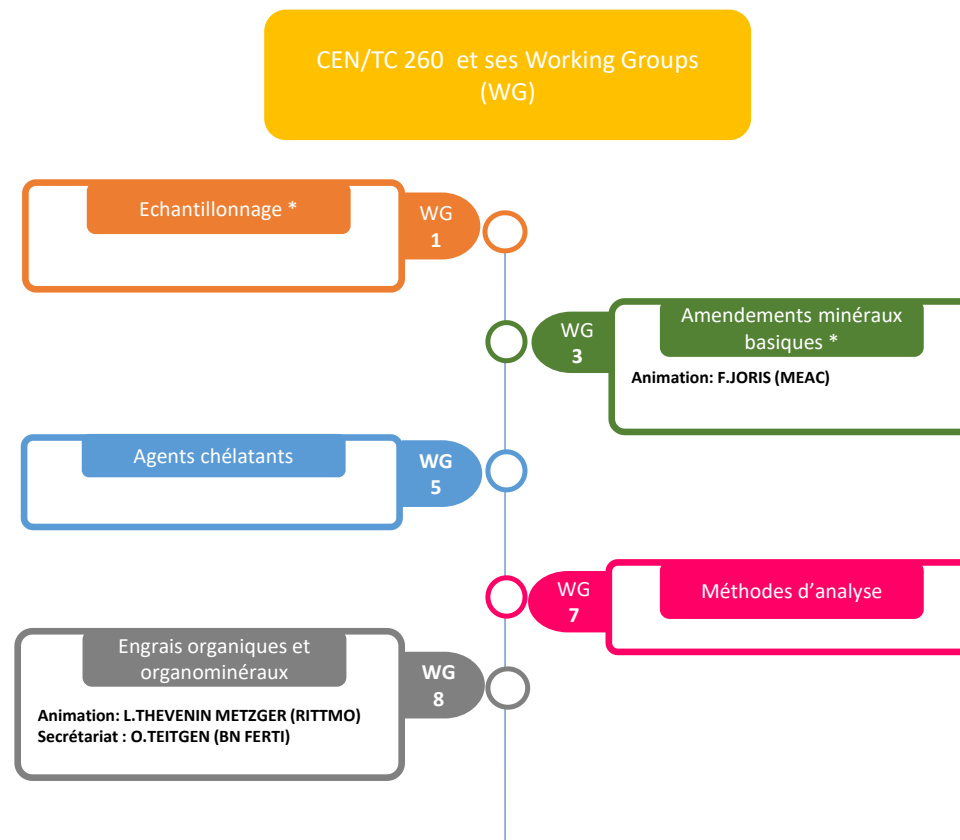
CEN/TC 260 et ses Working Groups (WG)

Echantillonnage *

WG 1

WG 3

Amendements minéraux basiques *

Animation: F.JORIS (MEAC)

Agents chélatants

WG 5

WG 7

Méthodes d'analyse

Engrais organiques et organominéraux

Animation: L.THEVENIN METZGER (RITTMO)
Secrétariat : O.TEITGEN (BN FERTI)

WG 8